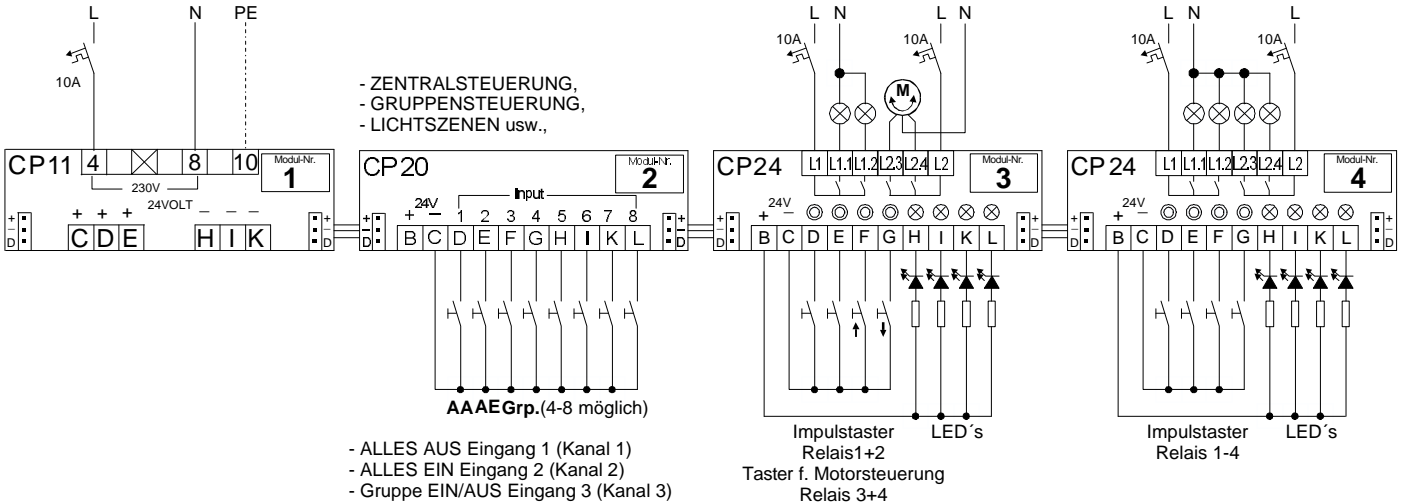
L N PE

10A

CP11 4 8 10 Modul-Nr. 1

230V

24VOLT

+ + + − − −

C D E H I K

- ZENTRALSTEUERUNG,
- GRUPPENSTEUERUNG,
- LICHTSZENEN usw.,

CP20 Modul-Nr. 2

24V + −

Input

1 2 3 4 5 6 7 8

B C D E F G H I K L

AAAEGrp.(4-8 möglich)

- ALLES AUS Eingang 1 (Kanal 1)
- ALLES EIN Eingang 2 (Kanal 2)
- Gruppe EIN/AUS Eingang 3 (Kanal 3)

L N L N

10A 10A

M

CP24 L1 L1.1 L1.2 L2.3 L2.4 L2 Modul-Nr. 3

24V + −

B C D E F G H I K L

Impulstaster Relais1+2
Taster f. Motorsteuerung Relais 3+4

LED´s

L N L

10A 10A

CP 24 L1 L1.1 L1.2 L2.3 L2.4 L2 Modul-Nr. 4

24V + −

B C D E F G H I K L

Impulstaster Relais 1-4

LED´s